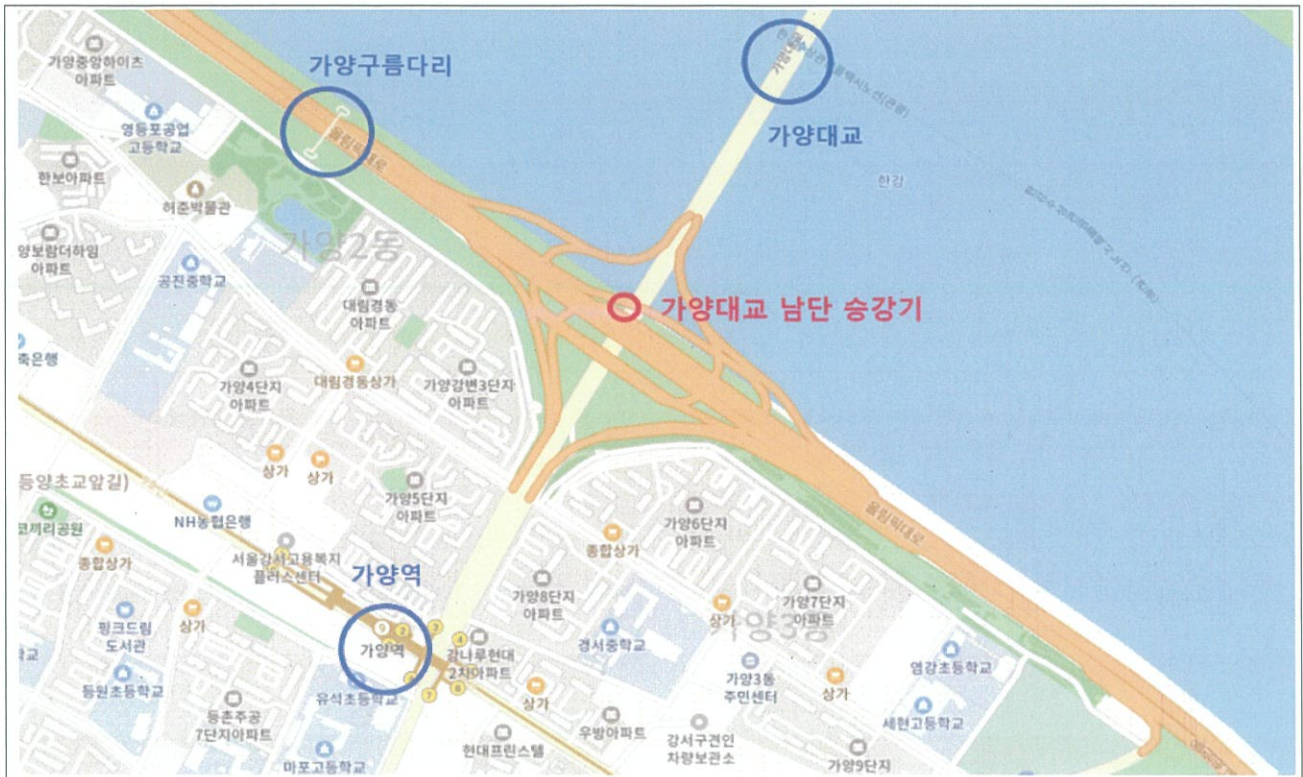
가양구름다리

가양대교

가양대교 남단 승강기

가양역

가양중앙하이츠 아파트
영등포공업 고등학교
한보아파트
허준박물관
가양2동
양보람더하임 아파트
공진중학교
대림경동 아파트
축은행
가양4단지 아파트
대림경동상가
가양강변3단지 아파트
상가
상가
등양초교앞길)
가양5단지 아파트
NH농협은행
코끼리공원
서울강서고용복지 플러스센터
종합상가
종합상가
가양6단지 아파트
가양8단지 아파트
가양7단지 아파트
상가
가양3동
핑크드림 도서관
상가
가양역
강나루현대 2차아파트
경서중학교
가양3동 주민센터
상가
염강초등학교
등원초등학교
유석초등학교
상가
세현고등학교
등촌주공 7단지아파트
우방아파트
현대프린스텔
강서구견인 차량보관소
마포고등학교
가양9단지
올림픽대로
올림픽대로
한강